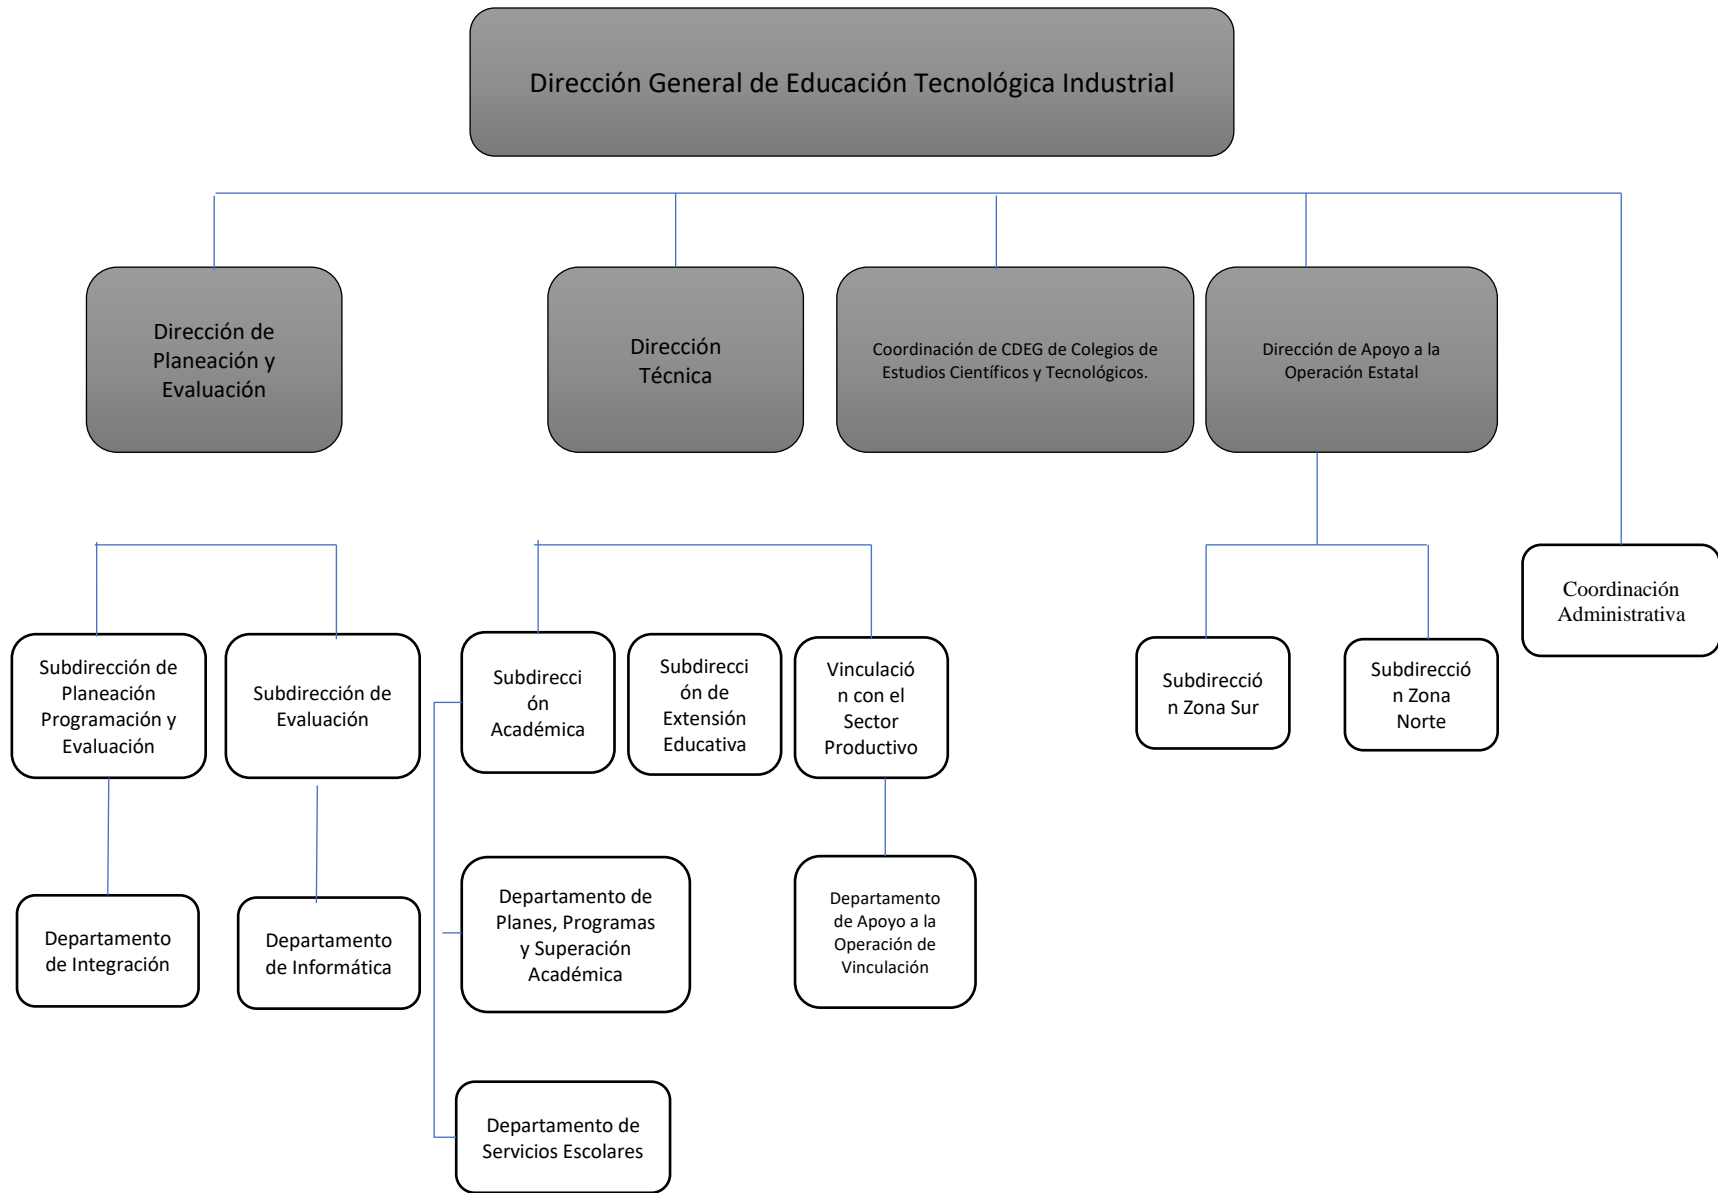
Dirección General de Educación Tecnológica Industrial

Dirección de Planeación y Evaluación

Dirección Técnica

Coordinación de CDEG de Colegios de Estudios Científicos y Tecnológicos.

Dirección de Apoyo a la Operación Estatal

Coordinación Administrativa

Subdirección de Planeación Programación y Evaluación

Subdirección de Evaluación

Subdirecci ón Académica

Subdirecci ón de Extensión Educativa

Vinculació n con el Sector Productivo

Subdirecció n Zona Sur

Subdirecció n Zona Norte

Departamento de Integración

Departamento de Informática

Departamento de Planes, Programas y Superación Académica

Departamento de Apoyo a la Operación de Vinculación

Departamento de Servicios Escolares